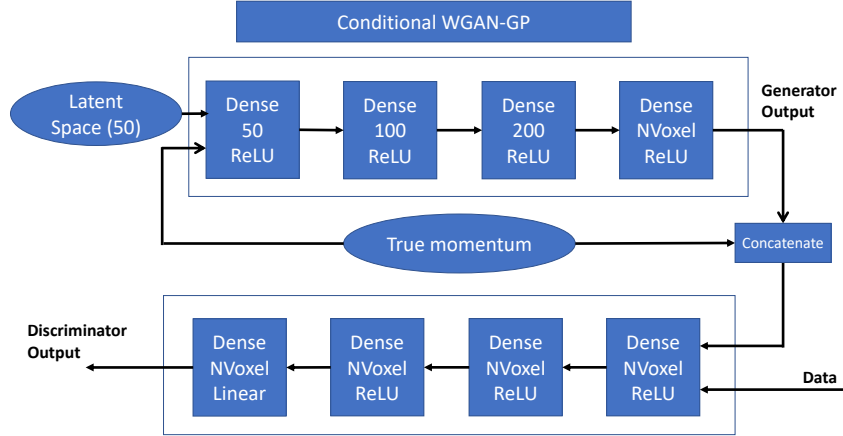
Conditional WGAN-GP

Latent Space (50)

Dense 50 ReLU

Dense 100 ReLU

Dense 200 ReLU

Dense NVoxel ReLU

Generator Output

True momentum

Concatenate

Discriminator Output

Dense NVoxel Linear

Dense NVoxel ReLU

Dense NVoxel ReLU

Dense NVoxel ReLU

Data